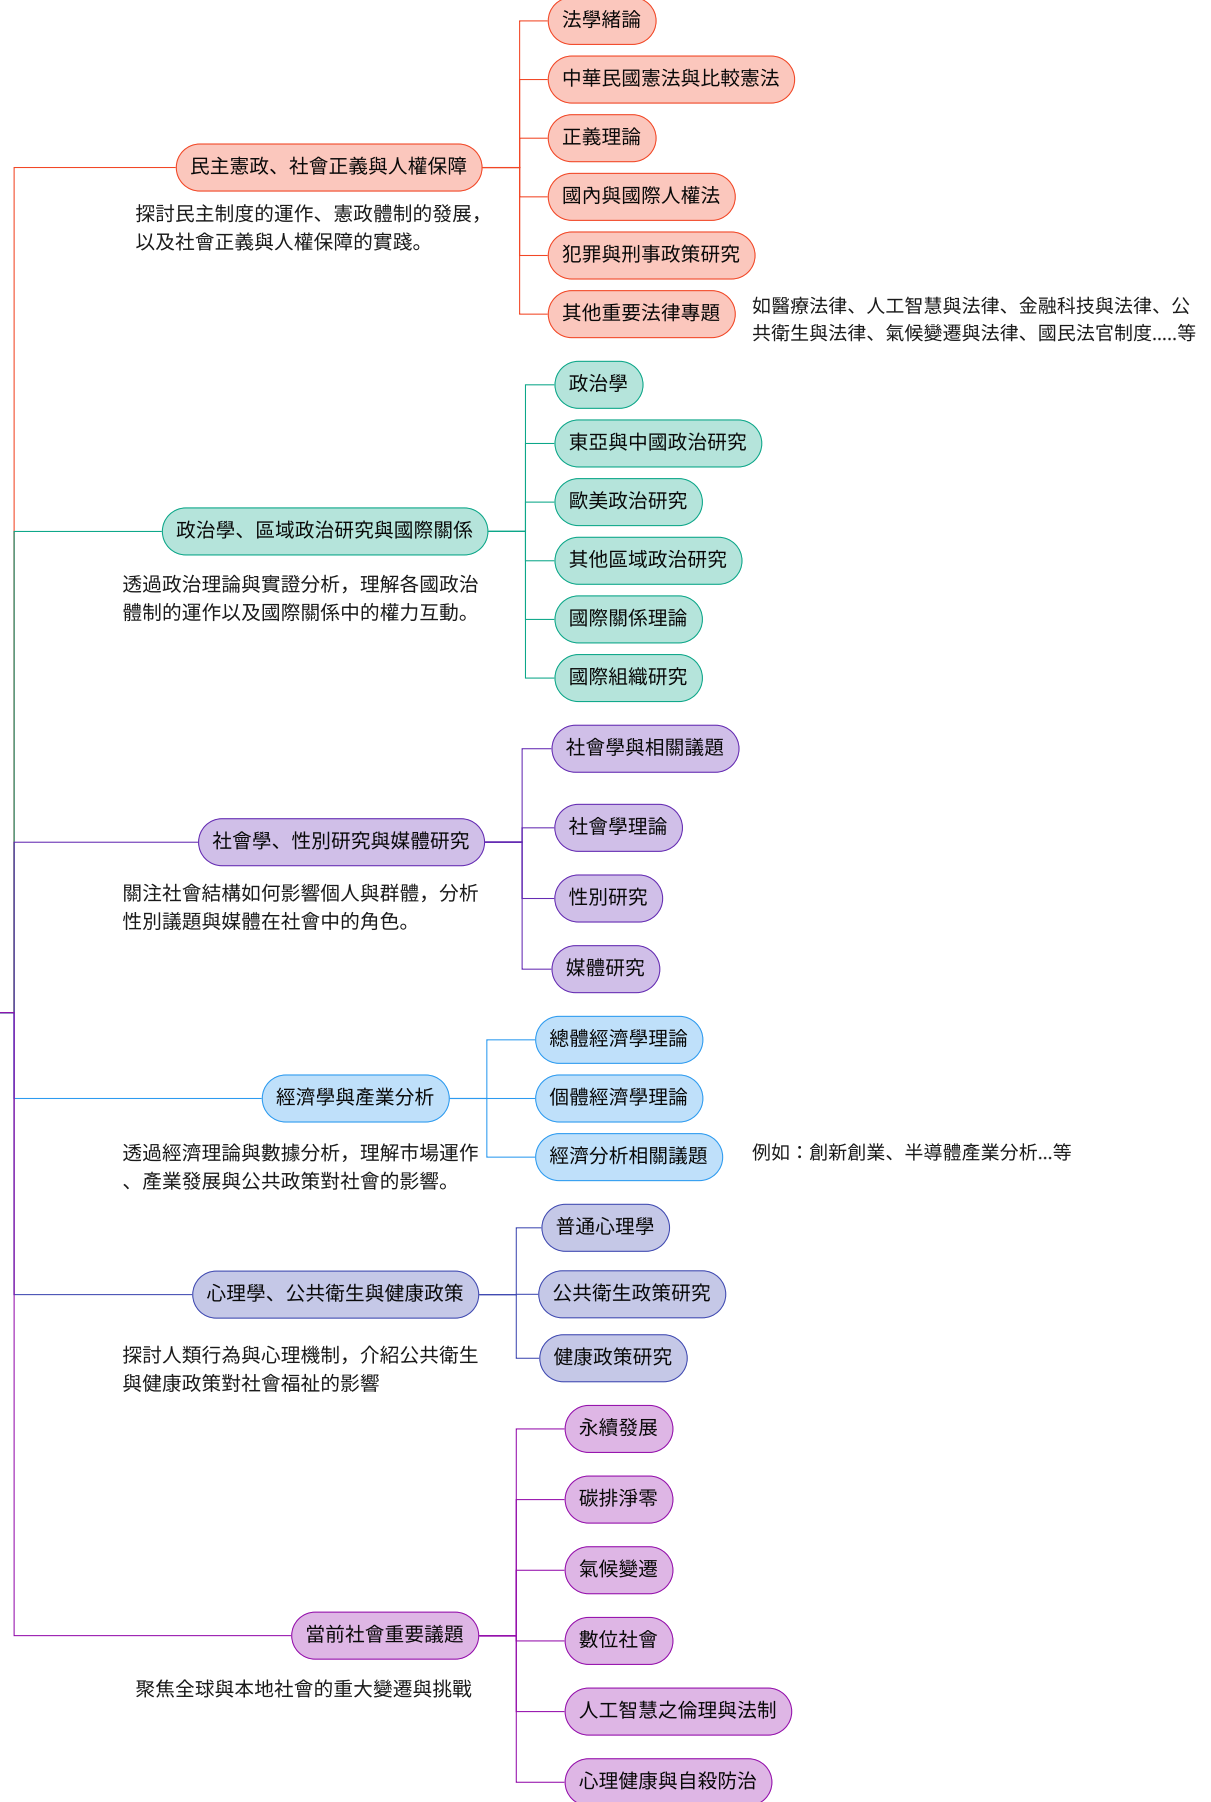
民主憲政、社會正義與人權保障

探討民主制度的運作、憲政體制的發展，以及社會正義與人權保障的實踐。

法學緒論

中華民國憲法與比較憲法

正義理論

國內與國際人權法

犯罪與刑事政策研究

其他重要法律專題

如醫療法律、人工智慧與法律、金融科技與法律、公共衛生與法律、氣候變遷與法律、國民法官制度.....等

政治學、區域政治研究與國際關係

透過政治理論與實證分析，理解各國政治體制的運作以及國際關係中的權力互動。

政治學

東亞與中國政治研究

歐美政治研究

其他區域政治研究

國際關係理論

國際組織研究

社會學、性別研究與媒體研究

關注社會結構如何影響個人與群體，分析性別議題與媒體在社會中的角色。

社會學與相關議題

社會學理論

性別研究

媒體研究

經濟學與產業分析

透過經濟理論與數據分析，理解市場運作、產業發展與公共政策對社會的影響。

總體經濟學理論

個體經濟學理論

經濟分析相關議題

例如：創新創業、半導體產業分析...等

心理學、公共衛生與健康政策

探討人類行為與心理機制，介紹公共衛生與健康政策對社會福祉的影響

普通心理學

公共衛生政策研究

健康政策研究

當前社會重要議題

聚焦全球與本地社會的重大變遷與挑戰

永續發展

碳排淨零

氣候變遷

數位社會

人工智慧之倫理與法制

心理健康與自殺防治